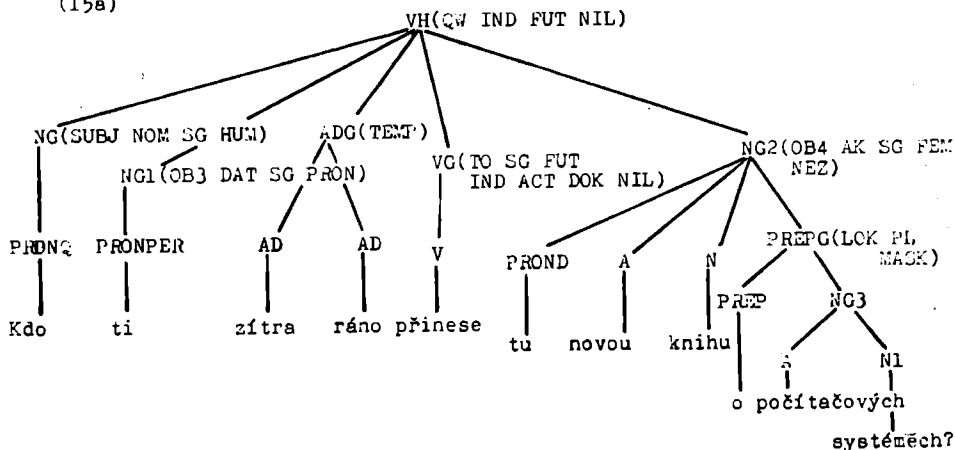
(15a)

VH(QW IND FUT NIL)

NG(SUBJ NOM SG HUM)
NG1(OB3 DAT SG PRON)
ADG(TEMP)
VG(TO SG FUT IND ACT DOK NIL)
NG2(OB4 AK SG FEM NEZ)

PRONQ
PRONPER
AD
AD
V
PROND
A
N
PREPG(LOK PL MASK)
PREP
NG3
A
N1

Kdo
ti
zítra
ráno
přinese
tu
novou
knihu
o
počítačových
systémech?